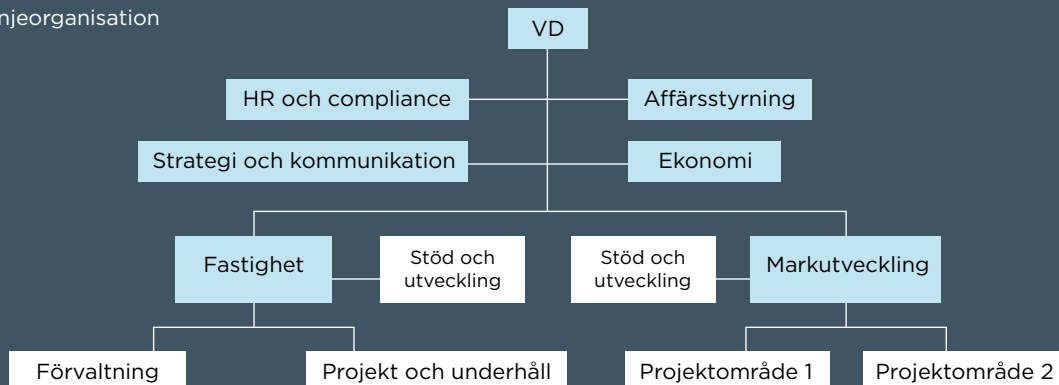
njeorganisation

VD

HR och compliance

Affärsstyrning

Strategi och kommunikation

Ekonomi

Fastighet

Stöd och utveckling

Stöd och utveckling

Markutveckling

Förvaltning

Projekt och underhåll

Projektområde 1

Projektområde 2